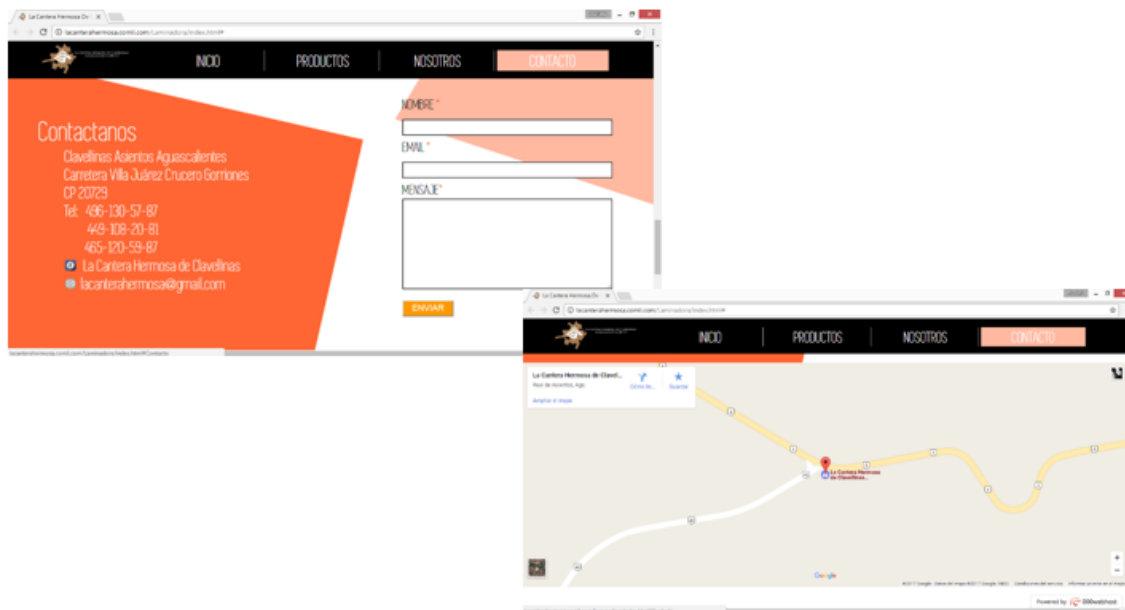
La Cantera Hermosa De ×

lacanterahermosa.comli.com/Laminadora/index.html#

INICIO | PRODUCTOS | NOSOTROS | CONTACTO

Contactanos

Clavellinas Asientos Aguascalientes
Carretera Villa Juárez Crucero Gorriones
CP 20729
Tel: 496-130-57-87
449-108-20-81
465-120-59-87
La Cantera Hermosa de Clavellinas
lacanterahermosa@gmail.com

NOMBRE *

EMAIL *

MENSAJE*

ENVIAR

lacanterahermosa.comli.com/Laminadora/index.html#Contacto

La Cantera Hermosa De ×

lacanterahermosa.comli.com/Laminadora/index.html#

INICIO | PRODUCTOS | NOSOTROS | CONTACTO

La Cantera Hermosa de Clavel...
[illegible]

Cómo Ilegar

Guardar

Ampliar el mapa

La Cantera Hermosa de Clavellinas...

Google

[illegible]

Powered by 000webhost